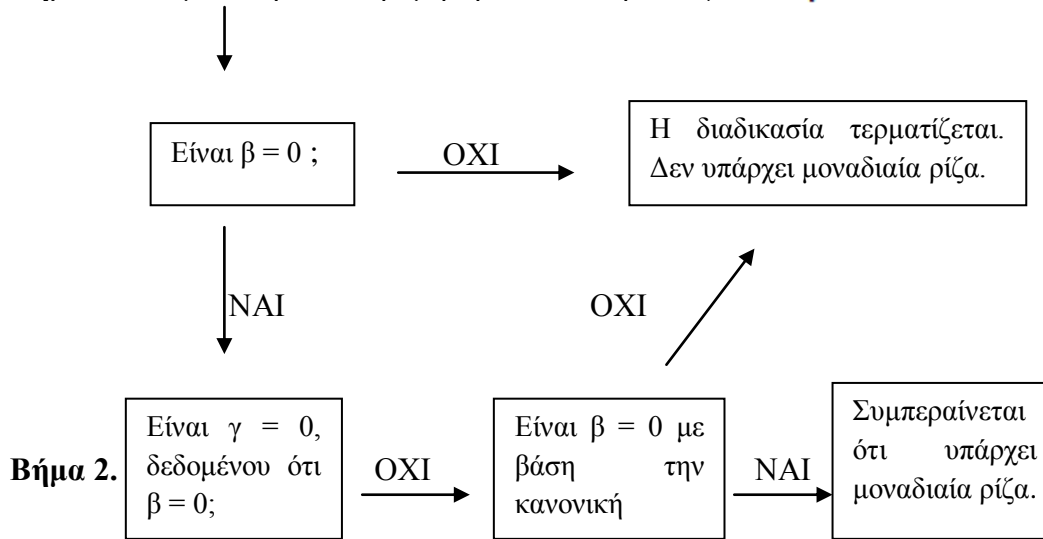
Είναι β = 0 ;

ΟΧΙ

Η διαδικασία τερματίζεται. Δεν υπάρχει μοναδιαία ρίζα.

ΝΑΙ

ΟΧΙ

Βήμα 2.

Είναι γ = 0, δεδομένου ότι β = 0;

ΟΧΙ

Είναι β = 0 με βάση την κανονική

ΝΑΙ

Συμπεραίνεται ότι υπάρχει μοναδιαία ρίζα.